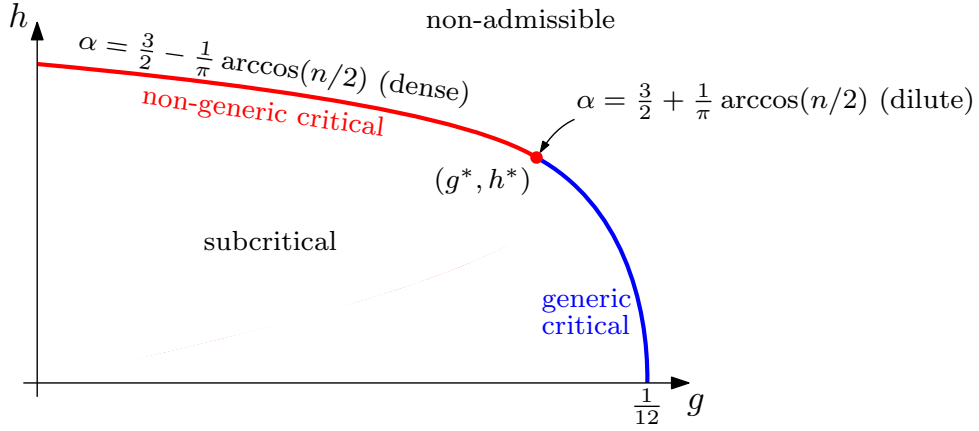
$h$

non-admissible

$\alpha = \frac{3}{2} - \frac{1}{\pi}$ arccos$(n/2)$ (dense)

non-generic critical

$\alpha = \frac{3}{2} + \frac{1}{\pi}$ arccos$(n/2)$ (dilute)

$(g^*, h^*)$

subcritical

generic critical

$\frac{1}{12}$

$g$